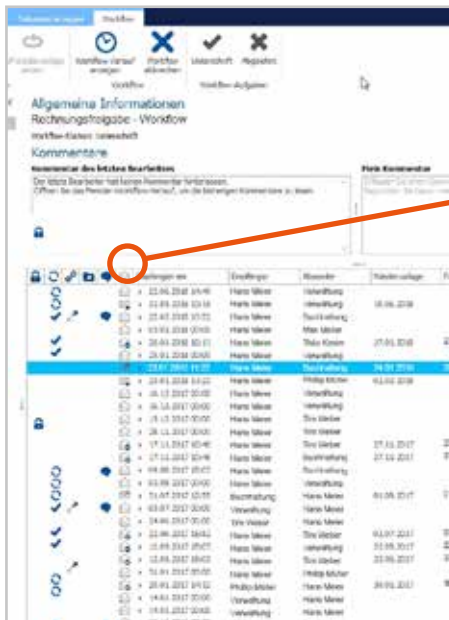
Dokument anzeigen Workflow

Workflow-Verlauf anzeigen
Workflow abbrechen
Unterschrift
Abgeben
Workflow
Workflow-Aufgaben

Allgemeine Informationen
Rechnungsfreigabe - Workflow
Workflow-Klasse: Unterschrift

Kommentare
Kommentar des letzten Bearbeiters
Der letzte Bearbeiter hat keinen Kommentar hinterlassen.
Öffnen Sie den Workflow-Verlauf, um die bisherigen Kommentare zu lesen.

Mein Kommentar

Eingegangen am | Empfänger | Absender | Wiedervorlage
--- | --- | --- | ---
22.06.2018 | Hans Meier | Verwaltung |
22.05.2018 | Hans Meier | Verwaltung | 15.06.2018
22.05.2018 | Hans Meier | Buchhaltung |
03.05.2018 | Hans Meier | Max Meier |
26.03.2018 | Hans Meier | Theo Kirsten | 27.03.2018
26.03.2018 | Hans Meier | Verwaltung |
23.01.2018 | Hans Meier | Buchhaltung | 24.01.2018
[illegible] | Hans Meier | Philipp Müller | 02.02.2018
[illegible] | Hans Meier | Verwaltung |
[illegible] | Hans Meier | Verwaltung |
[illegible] | Hans Meier | Tim Weber |
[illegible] | Hans Meier | Tim Weber |
17.11.2017 | Hans Meier | Tim Weber | 27.11.2017
17.11.2017 | Hans Meier | Buchhaltung | 27.11.2017
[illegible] | Hans Meier | Buchhaltung |
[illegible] | Hans Meier | Verwaltung |
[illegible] | Hans Meier | Tim Weber |
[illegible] | Buchhaltung | Hans Meier | 01.08.2017
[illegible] | Verwaltung | Hans Meier |
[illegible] | Tim Weber | Hans Meier |
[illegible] | Hans Meier | Tim Weber | 03.07.2017
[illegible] | Hans Meier | Verwaltung | 23.06.2017
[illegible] | Hans Meier | Verwaltung | 13.06.2017
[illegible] | Hans Meier | Philipp Müller |
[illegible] | Philipp Müller | Hans Meier | 30.01.2017
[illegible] | Verwaltung | Hans Meier |
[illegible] | Verwaltung | Hans Meier |